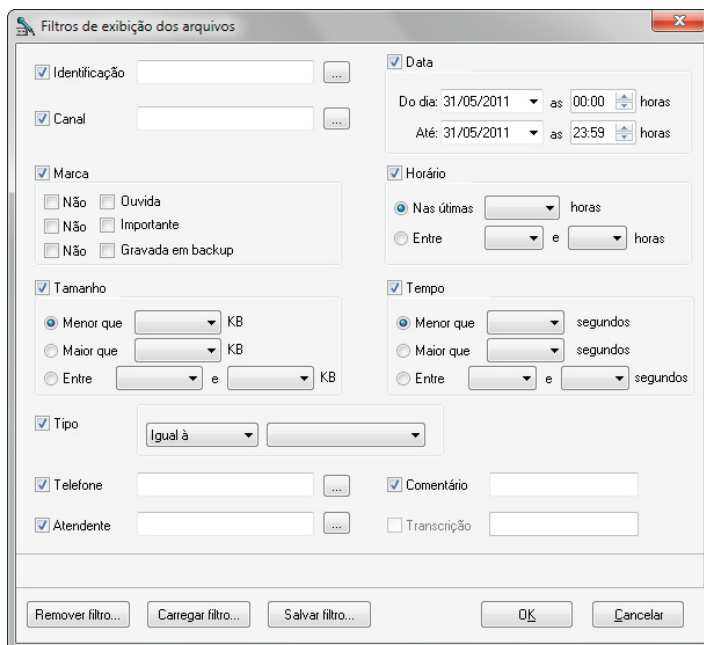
Filtros de exibição dos arquivos

Identificação ...

Canal ...

Data

Do dia: 31/05/2011 as 00:00 horas

Até: 31/05/2011 as 23:59 horas

Marca

Não Ouvida

Não Importante

Não Gravada em backup

Horário

Nas últimas horas

Entre e horas

Tamanho

Menor que KB

Maior que KB

Entre e KB

Tempo

Menor que segundos

Maior que segundos

Entre e segundos

Tipo

Igual à

Telefone ...

Comentário

Atendente ...

Transcrição

Remover filtro... Carregar filtro... Salvar filtro... OK Cancelar